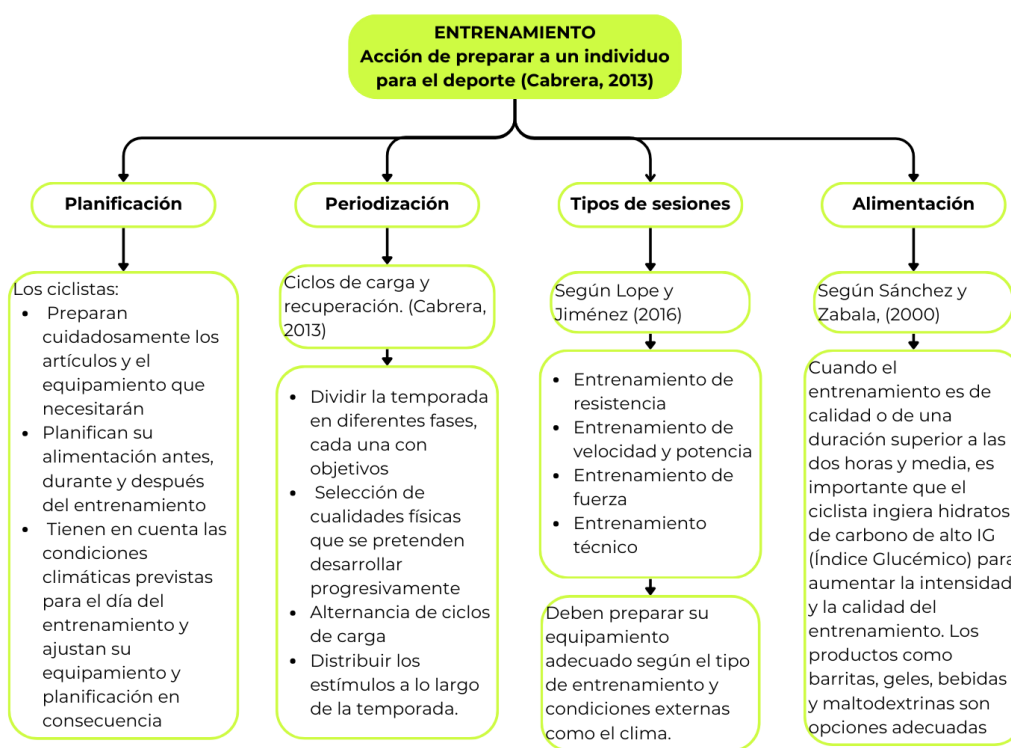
ENTRENAMIENTO
Acción de preparar a un individuo para el deporte (Cabrera, 2013)

Planificación

Los ciclistas:
- Preparan cuidadosamente los artículos y el equipamiento que necesitarán
- Planifican su alimentación antes, durante y después del entrenamiento
- Tienen en cuenta las condiciones climáticas previstas para el día del entrenamiento y ajustan su equipamiento y planificación en consecuencia

Periodización

Ciclos de carga y recuperación. (Cabrera, 2013)

- Dividir la temporada en diferentes fases, cada una con objetivos
- Selección de cualidades físicas que se pretenden desarrollar progresivamente
- Alternancia de ciclos de carga
- Distribuir los estímulos a lo largo de la temporada.

Tipos de sesiones

Según Lope y Jiménez (2016)

- Entrenamiento de resistencia
- Entrenamiento de velocidad y potencia
- Entrenamiento de fuerza
- Entrenamiento técnico

Deben preparar su equipamiento adecuado según el tipo de entrenamiento y condiciones externas como el clima.

Alimentación

Según Sánchez y Zabala, (2000)

Cuando el entrenamiento es de calidad o de una duración superior a las dos horas y media, es importante que el ciclista ingiera hidratos de carbono de alto IG (Índice Glucémico) para aumentar la intensidad y la calidad del entrenamiento. Los productos como barritas, geles, bebidas y maltodextrinas son opciones adecuadas